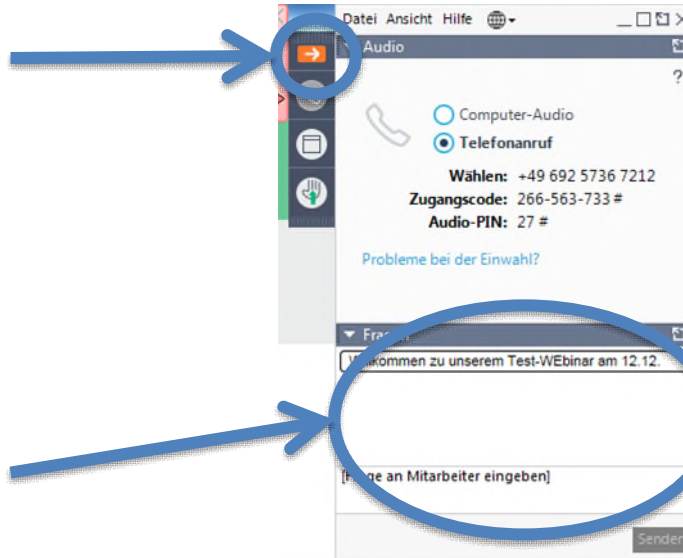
Datei Ansicht Hilfe

Audio

?

Computer-Audio

Telefonanruf

Wählen: +49 692 5736 7212

Zugangscode: 266-563-733 #

Audio-PIN: 27 #

Probleme bei der Einwahl?

Fra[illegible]

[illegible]kommen zu unserem Test-WEbinar am 12.12.

[F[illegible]ge an Mitarbeiter eingeben]

Senden